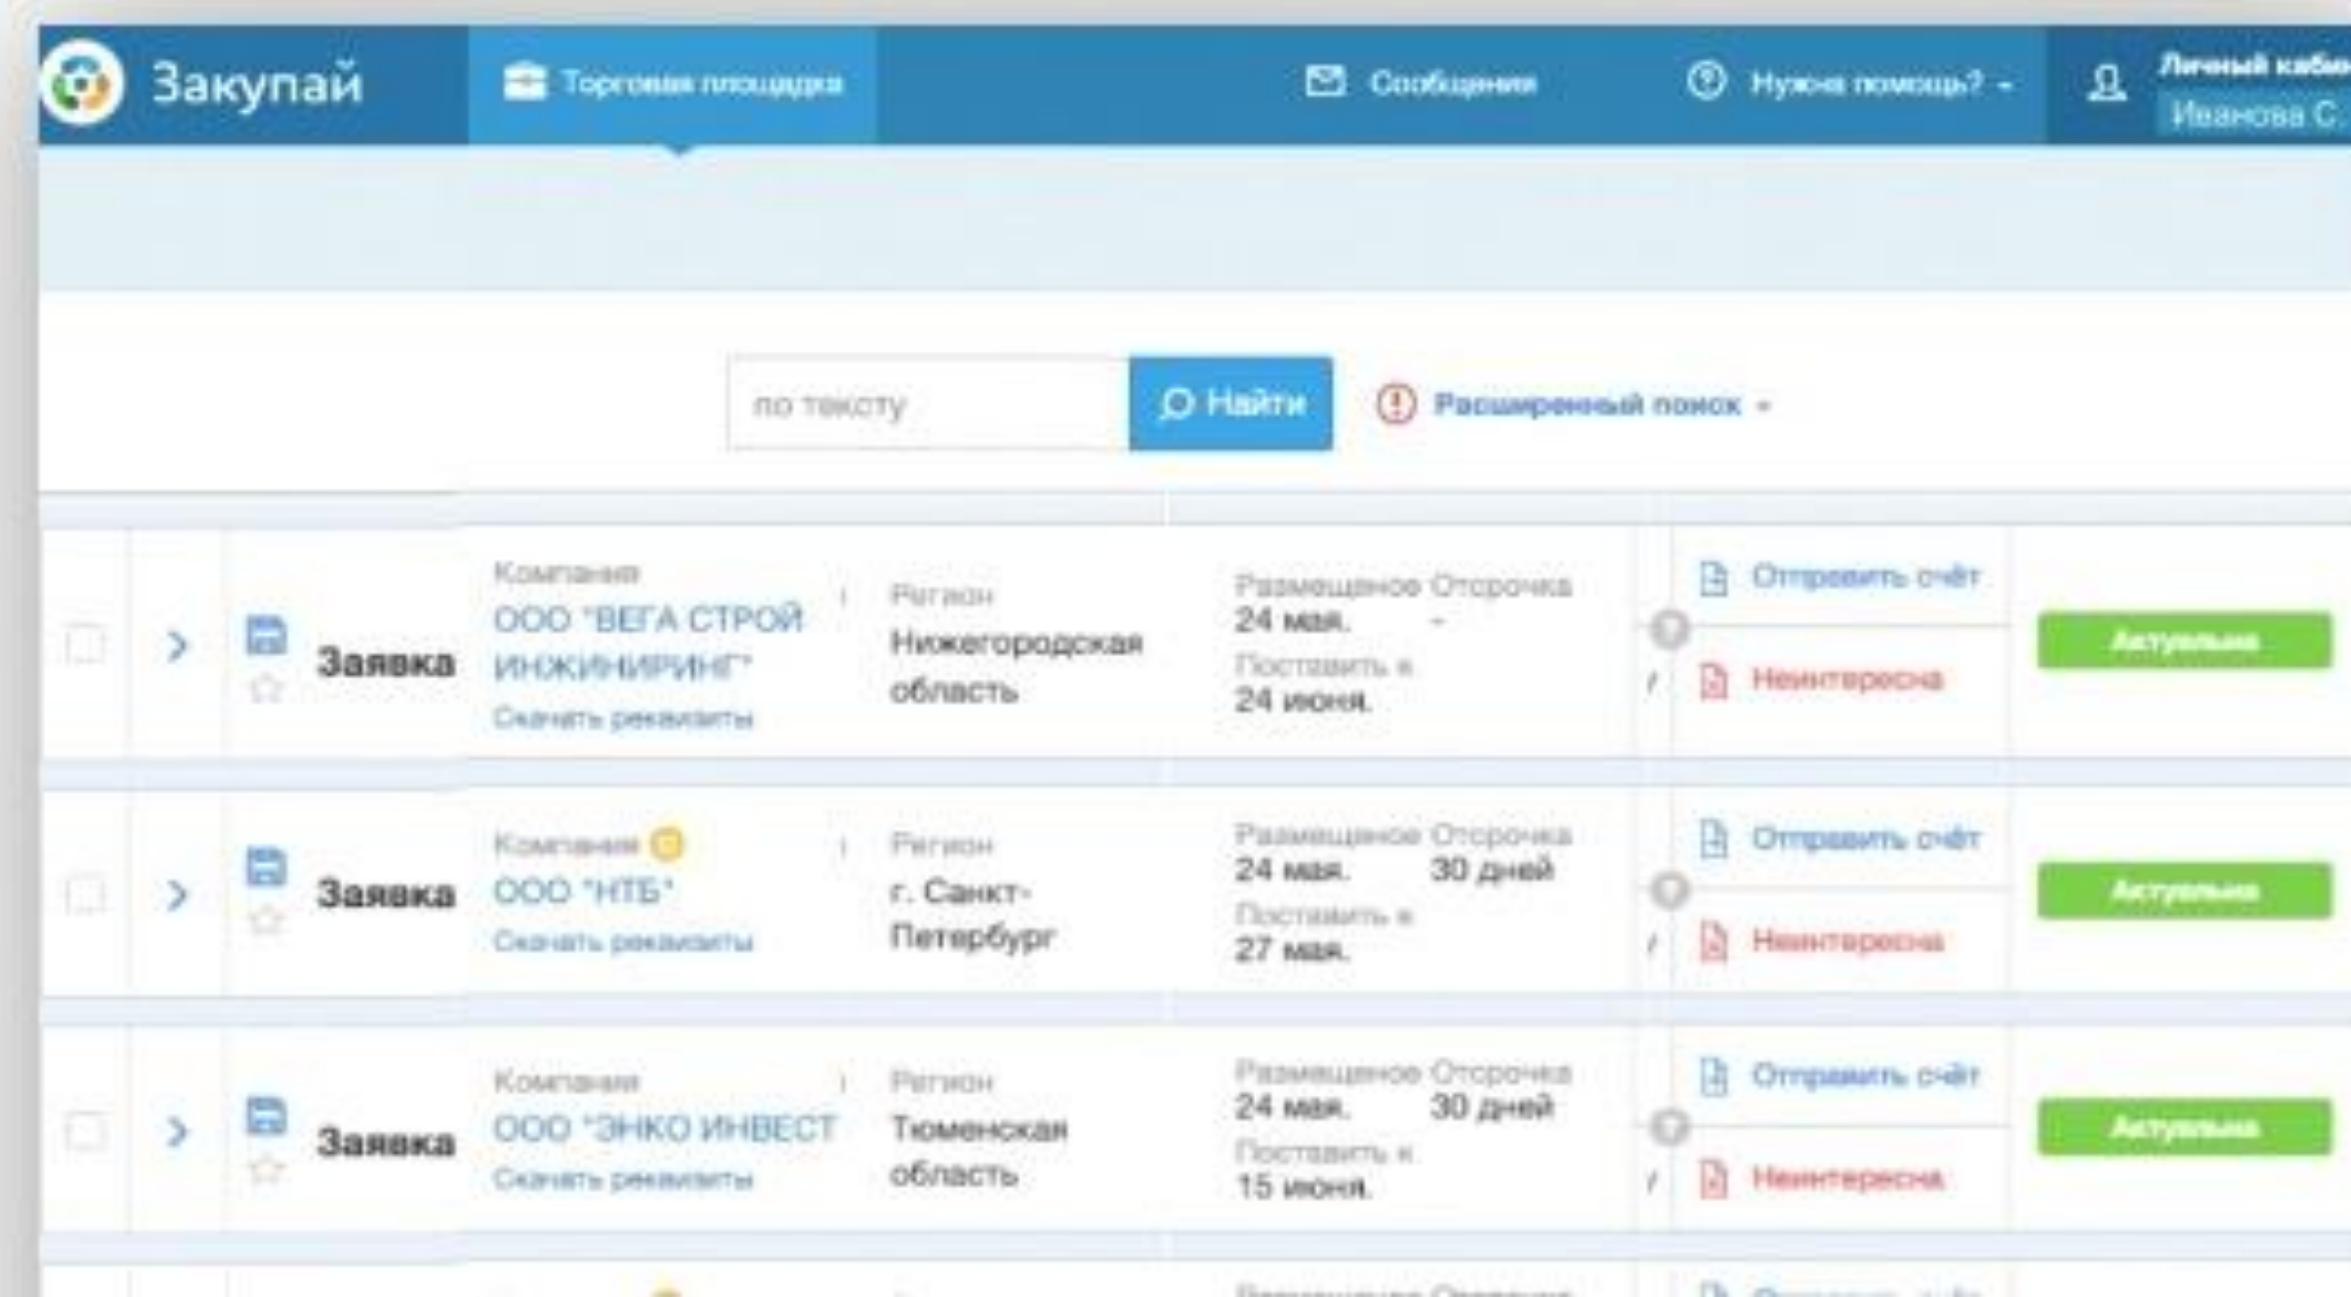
Закупай
Торговая площадка
Сообщения
Нужна помощь?
Личный кабин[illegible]
Иванова С.

по тексту
Найти
Расширенный поиск

Заявка
Компания
ООО "ВЕГА СТРОЙ ИНЖИНИРИНГ"
Скачать реквизиты
Регион
Нижегородская область
Размещеное
24 мая.
Отсрочка
-
Поставить к
24 июня.
Отправить счёт
Неинтересна
Актуальна

Заявка
Компания
ООО "НТБ"
Скачать реквизиты
Регион
г. Санкт-Петербург
Размещеное
24 мая.
Отсрочка
30 дней
Поставить к
27 мая.
Отправить счёт
Неинтересна
Актуальна

Заявка
Компания
ООО "ЭНКО ИНВЕСТ
Скачать реквизиты
Регион
Тюменская область
Размещеное
24 мая.
Отсрочка
30 дней
Поставить к
15 июня.
Отправить счёт
Неинтересна
Актуальна

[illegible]